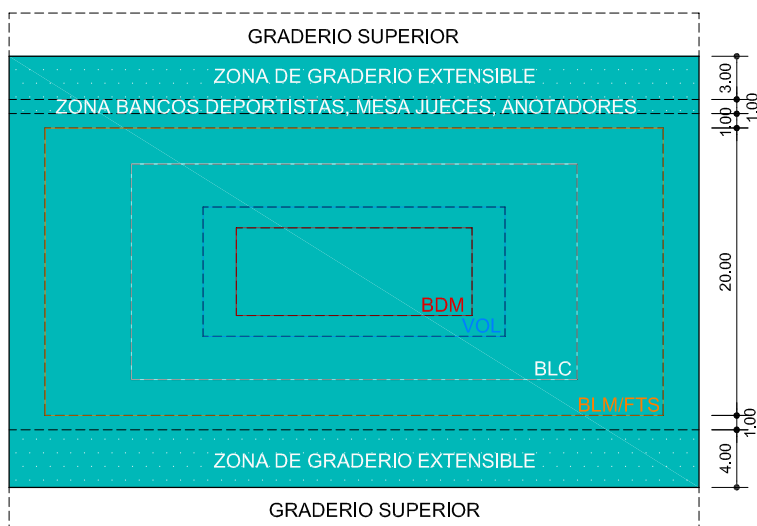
GRADERIO SUPERIOR

ZONA DE GRADERIO EXTENSIBLE

ZONA BANCOS DEPORTISTAS, MESA JUECES, ANOTADORES

BDM

VOL

BLC

BLM/FTS

ZONA DE GRADERIO EXTENSIBLE

GRADERIO SUPERIOR

3.00
1.00
1.00
1.00
20.00
1.00
1.00
4.00